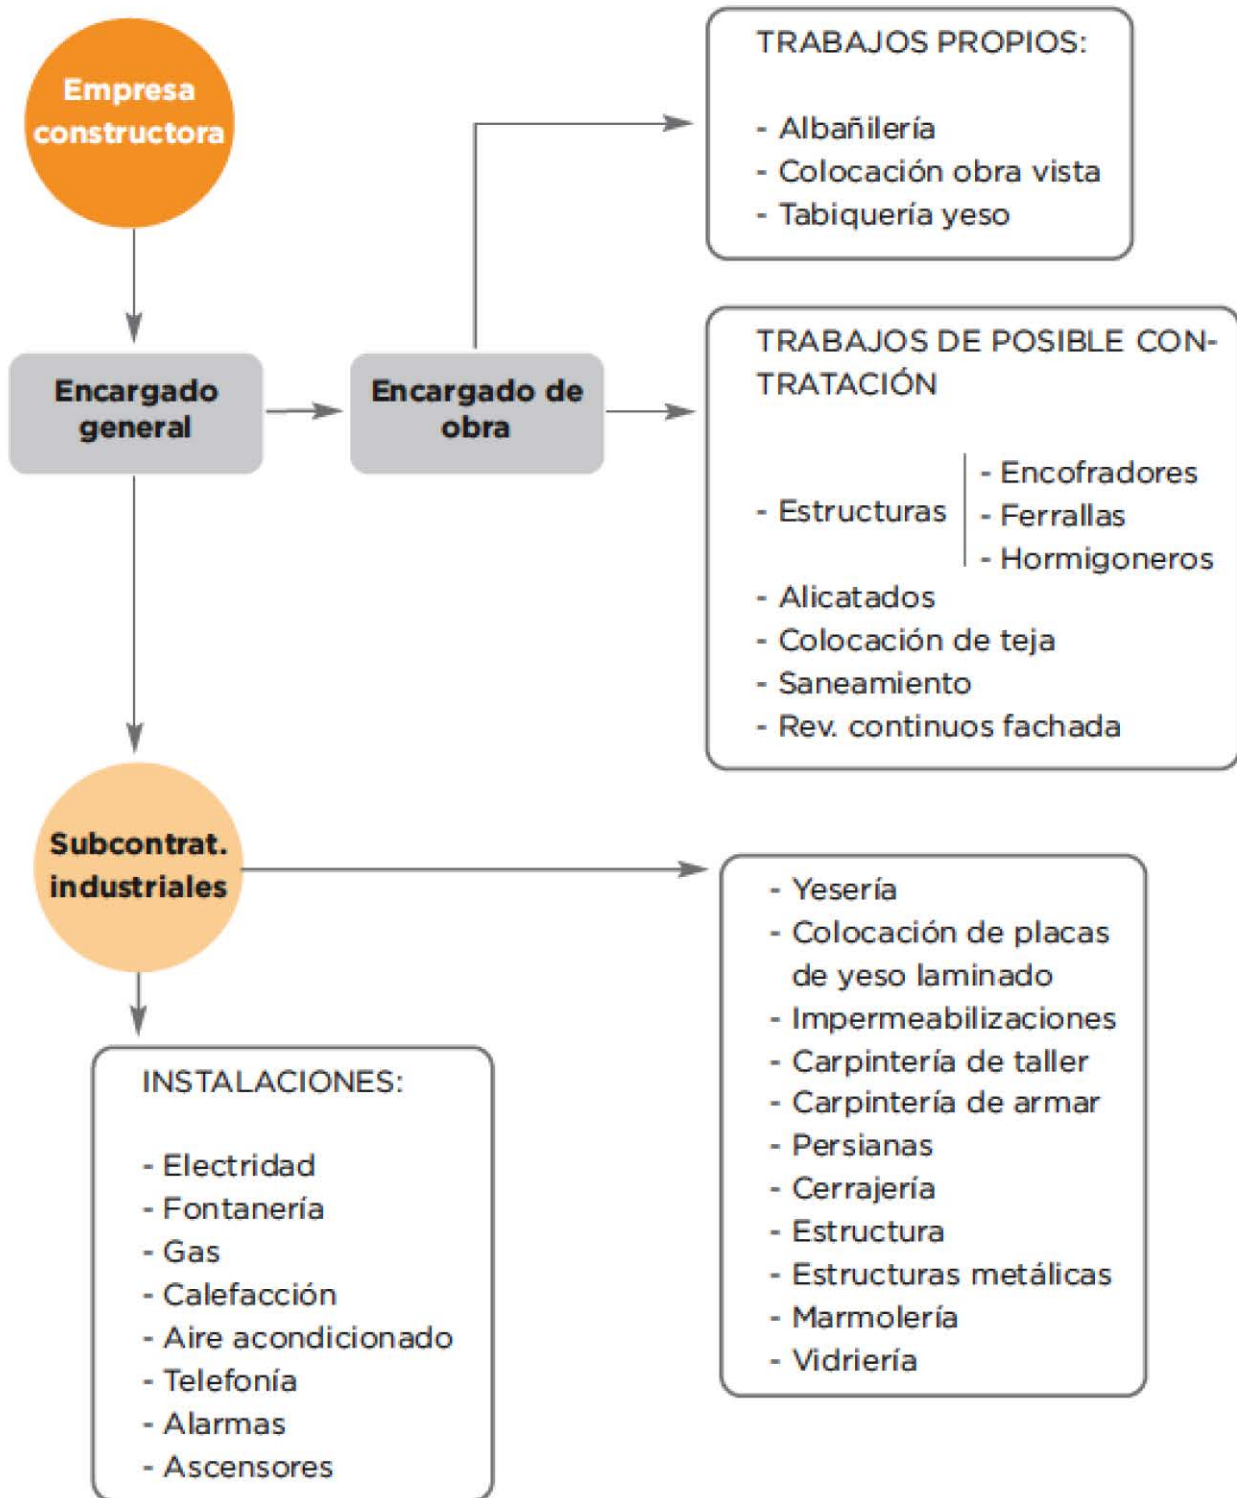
Empresa constructora

Encargado general

Encargado de obra

TRABAJOS PROPIOS:

- Albañilería
- Colocación obra vista
- Tabiquería yeso

TRABAJOS DE POSIBLE CONTRATACIÓN

- Estructuras
- Encofradores
- Ferrallas
- Hormigoneros
- Alicatados
- Colocación de teja
- Saneamiento
- Rev. continuos fachada

Subcontrat. industriales

- Yesería
- Colocación de placas de yeso laminado
- Impermeabilizaciones
- Carpintería de taller
- Carpintería de armar
- Persianas
- Cerrajería
- Estructura
- Estructuras metálicas
- Marmolería
- Vidriería

INSTALACIONES:

- Electridad
- Fontanería
- Gas
- Calefacción
- Aire acondicionado
- Telefonía
- Alarmas
- Ascensores